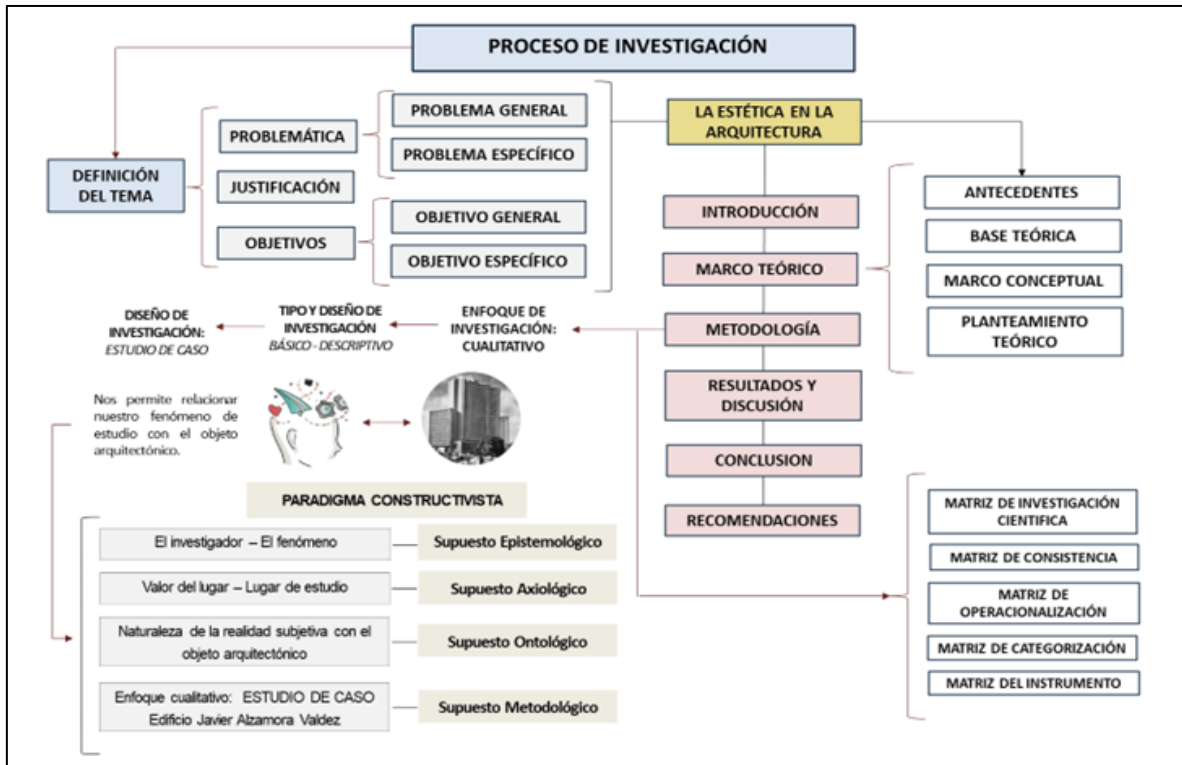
PROCESO DE INVESTIGACIÓN

DEFINICIÓN DEL TEMA

PROBLEMÁTICA

PROBLEMA GENERAL

PROBLEMA ESPECÍFICO

JUSTIFICACIÓN

OBJETIVOS

OBJETIVO GENERAL

OBJETIVO ESPECÍFICO

LA ESTÉTICA EN LA ARQUITECTURA

INTRODUCCIÓN

MARCO TEÓRICO

METODOLOGÍA

RESULTADOS Y DISCUSIÓN

CONCLUSION

RECOMENDACIONES

ANTECEDENTES

BASE TEÓRICA

MARCO CONCEPTUAL

PLANTEAMIENTO TEÓRICO

DISEÑO DE INVESTIGACIÓN: ESTUDIO DE CASO

TIPO Y DISEÑO DE INVESTIGACIÓN BÁSICO - DESCRIPTIVO

ENFOQUE DE INVESTIGACIÓN: CUALITATIVO

Nos permite relacionar nuestro fenómeno de estudio con el objeto arquitectónico.

PARADIGMA CONSTRUCTIVISTA

El investigador – El fenómeno | Supuesto Epistemológico

Valor del lugar – Lugar de estudio | Supuesto Axiológico

Naturaleza de la realidad subjetiva con el objeto arquitectónico | Supuesto Ontológico

Enfoque cualitativo: ESTUDIO DE CASO Edificio Javier Alzamora Valdez | Supuesto Metodológico

MATRIZ DE INVESTIGACIÓN CIENTIFICA

MATRIZ DE CONSISTENCIA

MATRIZ DE OPERACIONALIZACIÓN

MATRIZ DE CATEGORIZACIÓN

MATRIZ DEL INSTRUMENTO